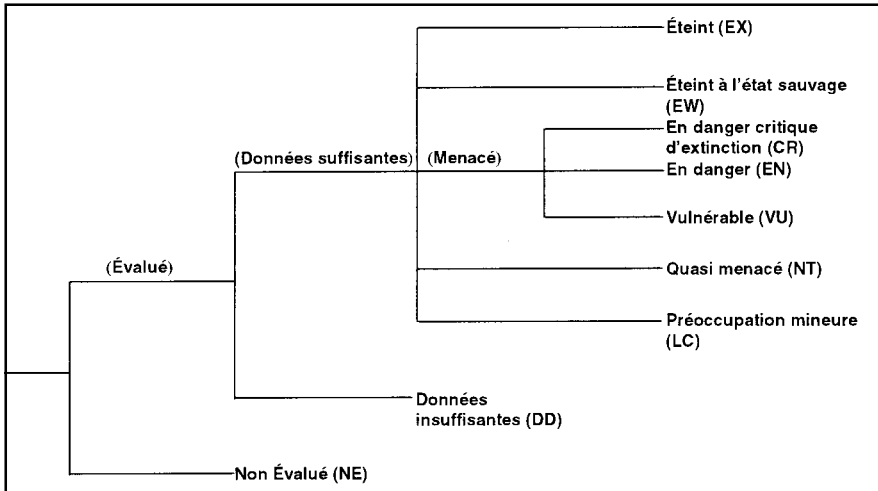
Éteint (EX)

Éteint à l'état sauvage (EW)

En danger critique d'extinction (CR)

(Données suffisantes) (Menacé)

En danger (EN)

Vulnérable (VU)

(Évalué)

Quasi menacé (NT)

Préoccupation mineure (LC)

Données insuffisantes (DD)

Non Évalué (NE)